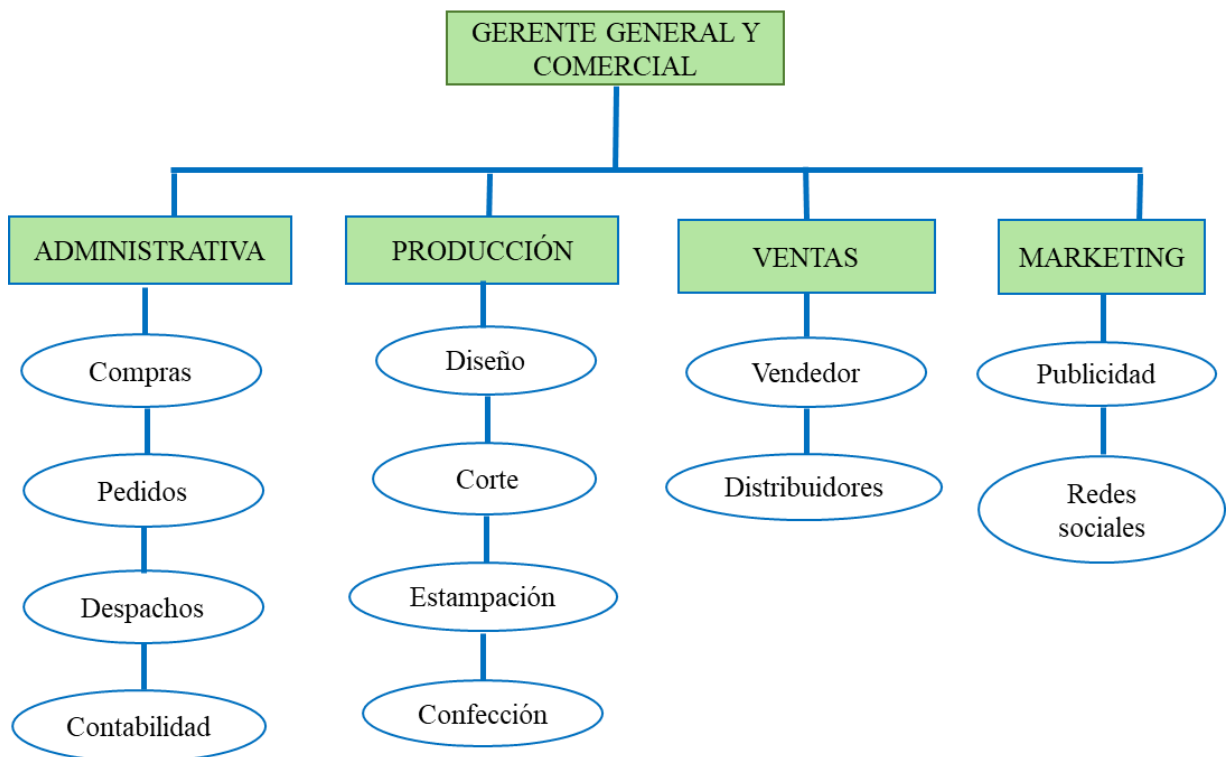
GERENTE GENERAL Y COMERCIAL

ADMINISTRATIVA

Compras

Pedidos

Despachos

Contabilidad

PRODUCCIÓN

Diseño

Corte

Estampación

Confección

VENTAS

Vendedor

Distribuidores

MARKETING

Publicidad

Redes sociales